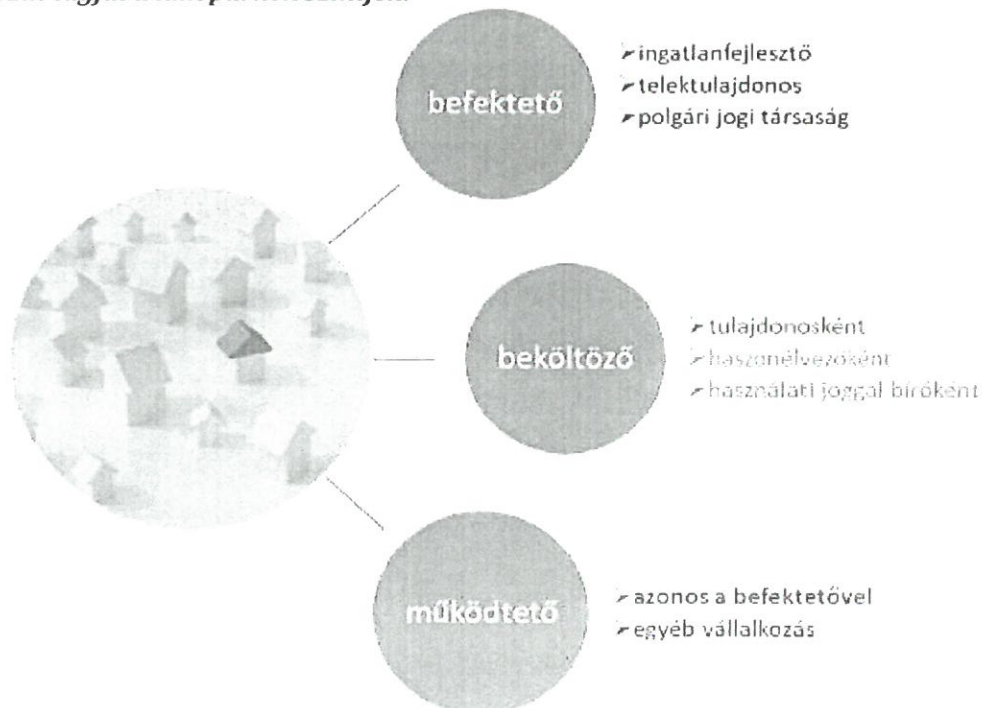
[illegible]

befektető

- ingatlanfejlesztő
- telektulajdonos
- polgári jogi társaság

beköltöző

- tulajdonosként
- haszonélvezőként
- használati joggal bíróként

működtető

- azonos a befektetővel
- egyéb vállalkozás